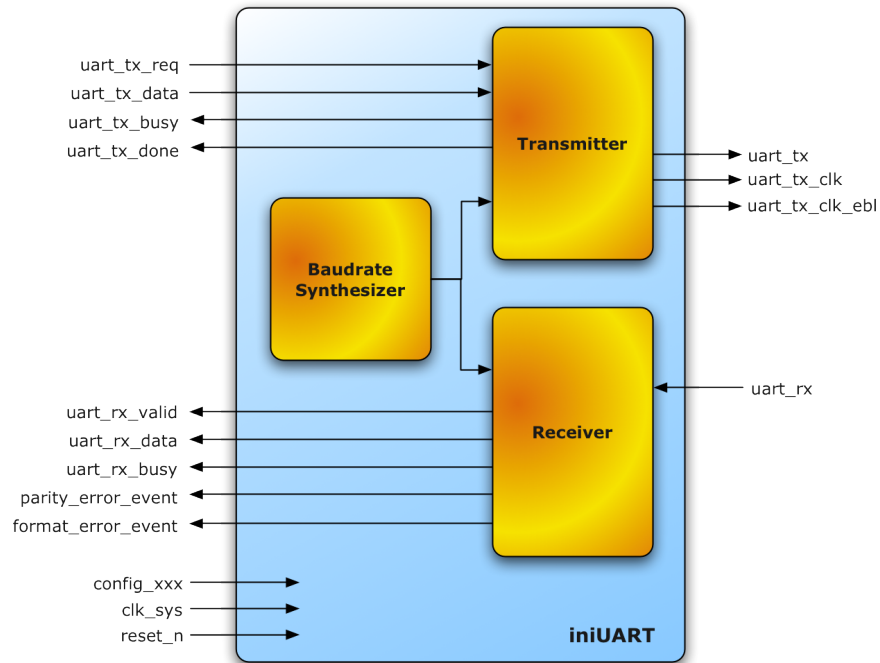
uart_tx_req
uart_tx_data
uart_tx_busy
uart_tx_done

Transmitter

uart_tx
uart_tx_clk
uart_tx_clk_ebl

Baudrate Synthesizer

Receiver

uart_rx

uart_rx_valid
uart_rx_data
uart_rx_busy
parity_error_event
format_error_event

config_xxx
clk_sys
reset_n

iniUART